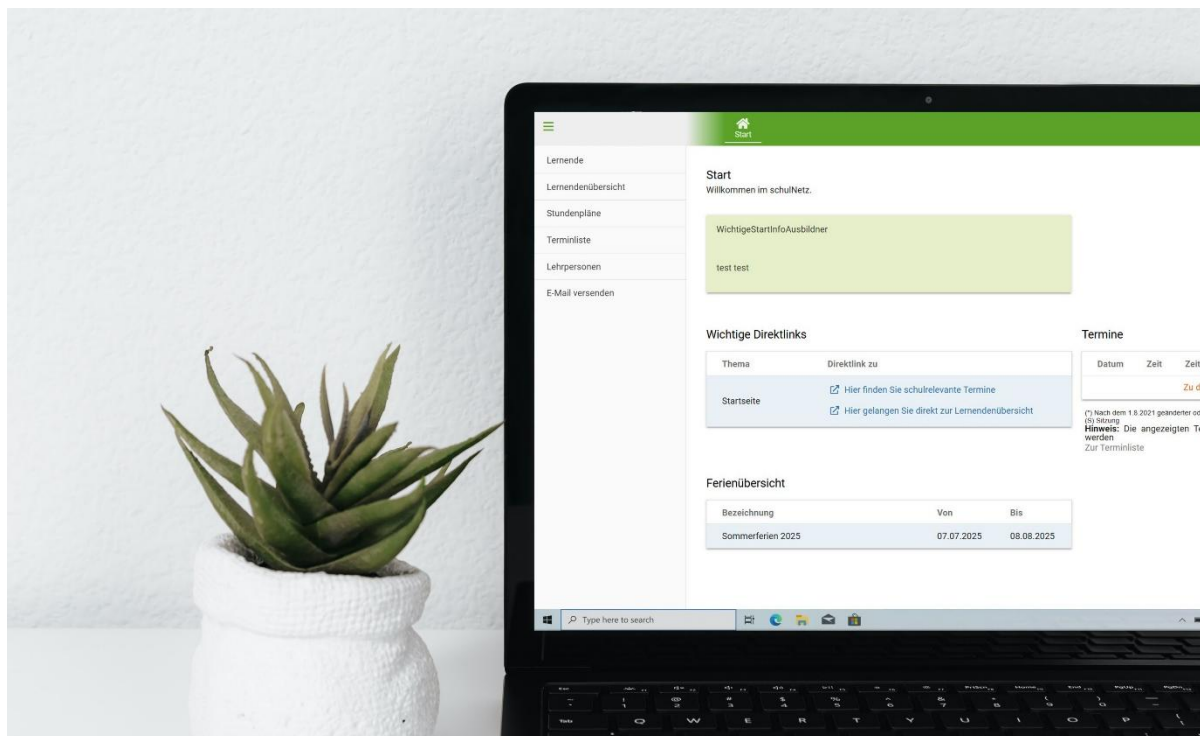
Start

Lernende
Lernendenübersicht
Stundenpläne
Terminliste
Lehrpersonen
E-Mail versenden

Start
Willkommen im schulNetz.

WichtigeStartInfoAusbildner

test test

Wichtige Direktlinks

| Thema | Direktlink zu |
|---|---|
| Startseite | Hier finden Sie schulrelevante Termine<br>Hier gelangen Sie direkt zur Lernendenübersicht |

Termine

| Datum | Zeit | Zeit |
|---|---|---|
| | | Zu d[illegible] |

(*) Nach dem 1.8.2021 geänderter od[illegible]
(S) Sitzung
Hinweis: Die angezeigten T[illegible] werden
Zur Terminliste

Ferienübersicht

| Bezeichnung | Von | Bis |
|---|---|---|
| Sommerferien 2025 | 07.07.2025 | 08.08.2025 |

Type here to search